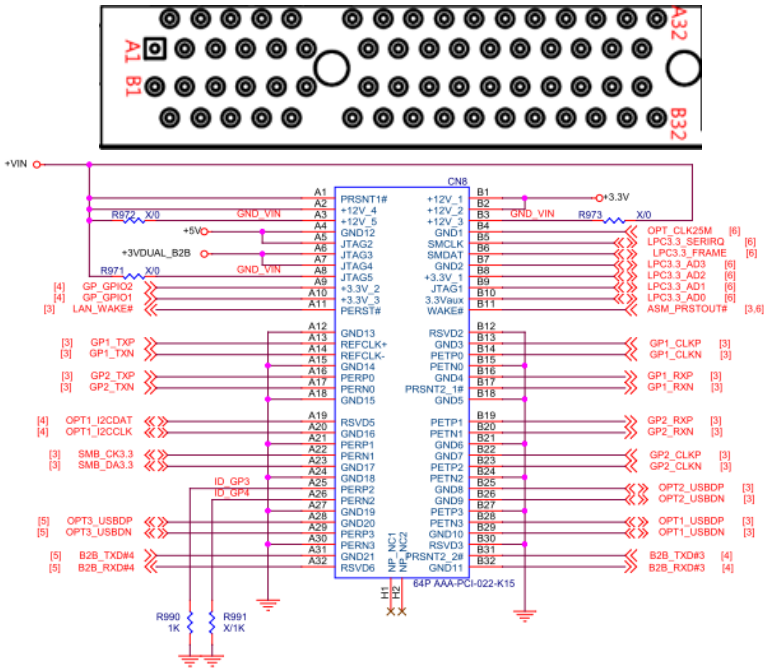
A1
B1
A32
B32

+VIN
CN8
A1 PRSNT1#
A2 +12V_4
A3 +12V_5
A4 GND12
A5 JTAG1
A6 JTAG2
A7 JTAG3
A8 JTAG4
A9 JTAG5
A10 +3.3V_2
A11 +3.3V_3
PERST#
A12 GND13
A13 REFCLK+
A14 REFCLK-
A15 GND14
A16 PERP0
A17 PERN0
A18 GND15
A19 RSVD5
A20 GND16
A21 PERP1
A22 PERN1
A23 GND17
A24 GND18
A25 PERP2
A26 PERN2
A27 GND19
A28 GND20
A29 PERP3
A30 PERN3
A31 GND21
A32 RSVD6

B1 +12V_1
B2 +12V_2
B3 +12V_3
B4 GND1
B5 SMCLK
B6 SMDAT
B7 GND2
B8 +3.3V_1
B9 JTAG1
B10 3.3Vaux
B11 WAKE#
B12 RSVD2
B13 GND3
B14 PETP0
B15 PETN0
B16 GND4
B17 PRSNT2_1#
B18 GND5
B19 PETP1
B20 PETN1
B21 GND6
B22 GND7
B23 PETP2
B24 PETN2
B25 GND8
B26 GND9
B27 PETP3
B28 PETN3
B29 GND10
B30 RSVD3
B31 PRSNT2_2#
B32 GND11

NP_NC1
NP_NC2
64P AAA-PCI-022-K15
H1
H2

R972 X/0
GND_VIN
+5V
+3VDUAL_B2B
GND_VIN
R971 X/0
[4] GP_GPIO2
[4] GP_GPIO1
[3] LAN_WAKE#
[3] GP1_TXP
[3] GP1_TXN
[3] GP2_TXP
[3] GP2_TXN
[4] OPT1_I2CDAT
[4] OPT1_I2CCLK
[3] SMB_CK3.3
[3] SMB_DA3.3
ID_GP3
ID_GP4
[5] OPT3_USBDP
[5] OPT3_USBDN
[5] B2B_TXD#4
[5] B2B_RXD#4
R990 1K
R991 X/1K

+3.3V
GND_VIN
R973 X/0
OPT_CLK25M [6]
LPC3.3_SERIRQ [6]
LPC3.3_FRAME [6]
LPC3.3_AD3 [6]
LPC3.3_AD2 [6]
LPC3.3_AD1 [6]
LPC3.3_AD0 [6]
ASM_PRSTOUT# [3,6]
GP1_CLKP [3]
GP1_CLKN [3]
GP1_RXP [3]
GP1_RXN [3]
GP2_RXP [3]
GP2_RXN [3]
GP2_CLKP [3]
GP2_CLKN [3]
OPT2_USBDP [3]
OPT2_USBDN [3]
OPT1_USBDP [3]
OPT1_USBDN [3]
B2B_TXD#3 [4]
B2B_RXD#3 [4]